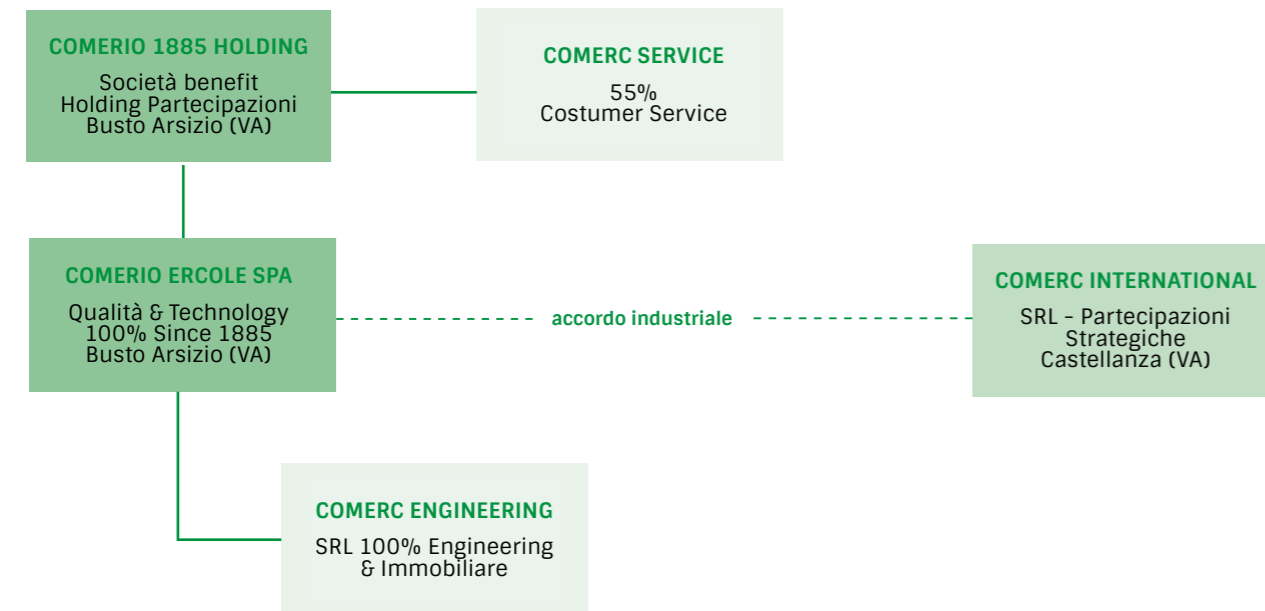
COMERIO 1885 HOLDING
Società benefit
Holding Partecipazioni
Busto Arsizio (VA)

COMERC SERVICE
55%
Costumer Service

COMERIO ERCOLE SPA
Qualità & Technology
100% Since 1885
Busto Arsizio (VA)

accordo industriale

COMERC INTERNATIONAL
SRL - Partecipazioni
Strategiche
Castellanza (VA)

COMERC ENGINEERING
SRL 100% Engineering
& Immobiliare